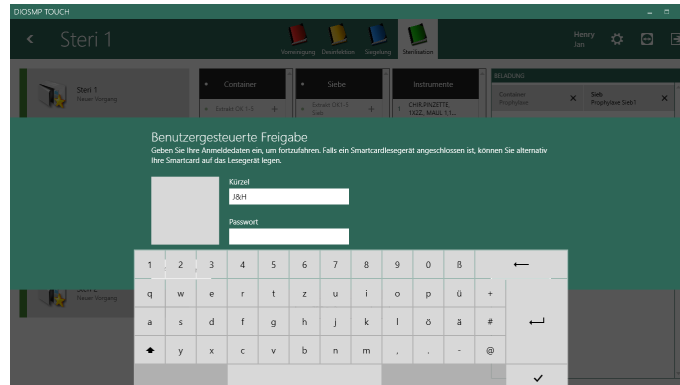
DIOSMP TOUCH

Steri 1

Vorreinigung Desinfektion Sorgelung Sterilisation

Henry
Jan

Steri 1
Neuer Vorgang

Container
Siebe
Instrumente
BELADUNG

Einheit OK 1-5
Schnitt DKL-5 Sieb
1 CHIR.PINZETTE, 14ZZ, MAUL 1:1...

Container Prophylaxe
Sieb Prophylaxe Sieb1

Benutzergesteuerte Freigabe
Geben Sie Ihre Anmeldedaten ein, um fortzufahren. Falls ein Smartcardlesegerät angeschlossen ist, können Sie alternativ Ihre Smartcard auf das Lesegerät legen.

Kürzel
J&H

Passwort

Steri 1
Neuer Vorgang

| 1 | 2 | 3 | 4 | 5 | 6 | 7 | 8 | 9 | 0 | ß | ⟵ |
|---|---|---|---|---|---|---|---|---|---|---|---|
| q | w | e | r | t | z | u | i | o | p | ü | + |
| a | s | d | f | g | h | j | k | l | ö | ä | # |
| ⬆ | y | x | c | v | b | n | m | , | . | - | @ |

✓